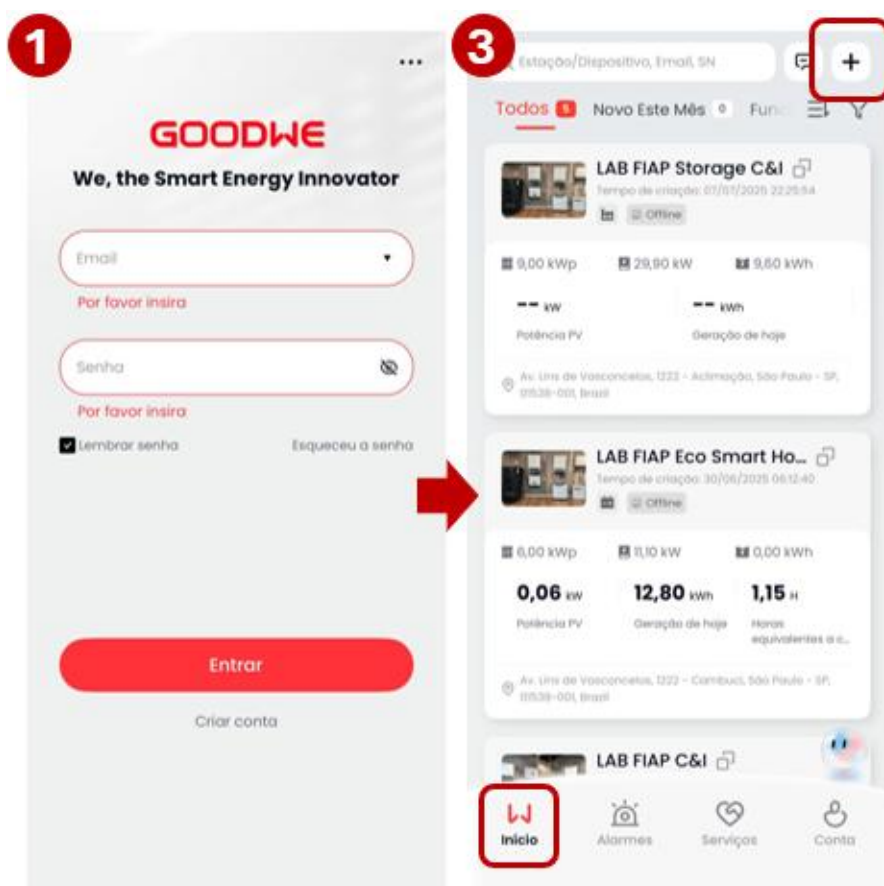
1

...

GOODWE

We, the Smart Energy Innovator

Email

Por favor insira

Senha

Por favor insira

Lembrar senha

Esqueceu a senha

Entrar

Criar conta

3

Estação/Dispositivo, Email, SN

+

Todos 5 Novo Este Mês 0 Fun

LAB FIAP Storage C&I

Tempo de criação: 07/07/2025 22:25:54

Offline

9,00 kWp 29,90 kW 9,60 kWh

-- kW

Potência PV

-- kWh

Geração de hoje

Av. Lins de Vasconcelos, 1222 - Aclimação, São Paulo - SP, 01538-001, Brasil

LAB FIAP Eco Smart Ho...

Tempo de criação: 30/06/2025 06:12:40

Offline

6,00 kWp 11,10 kW 0,00 kWh

0,06 kW

Potência PV

12,80 kWh

Geração de hoje

1,15 H

Horas equivalentes a c...

Av. Lins de Vasconcelos, 1222 - Cambuci, São Paulo - SP, 01538-001, Brasil

LAB FIAP C&I

Início

Alarmes

Serviços

Conta